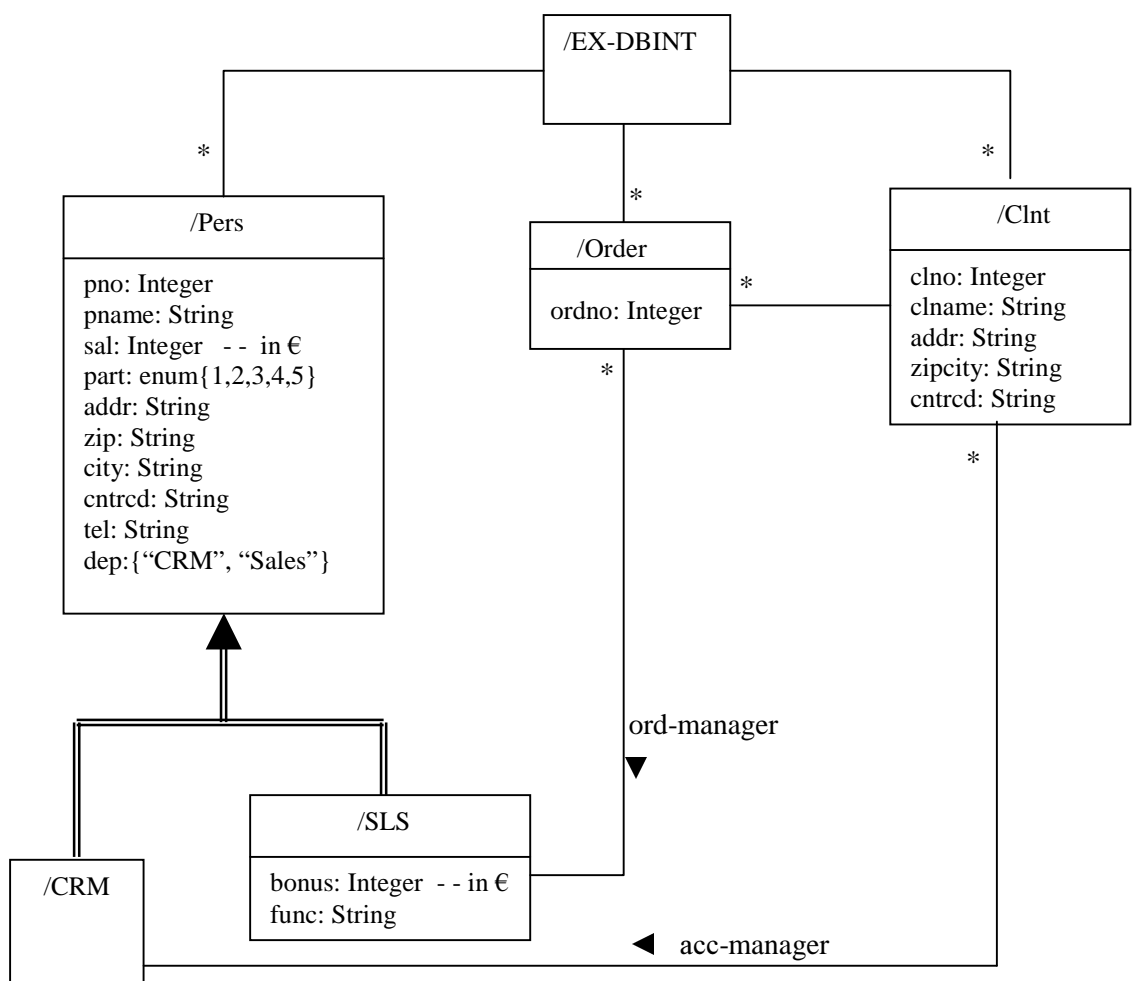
/EX-DBINT

*

*

*

/Pers

pno: Integer
pname: String
sal: Integer - - in €
part: enum{1,2,3,4,5}
addr: String
zip: String
city: String
cntrcd: String
tel: String
dep:{“CRM”, “Sales”}

/Order

ordno: Integer

*

*

/Clnt

clno: Integer
clname: String
addr: String
zipcity: String
cntrcd: String

*

ord-manager

/SLS

bonus: Integer - - in €
func: String

/CRM

acc-manager